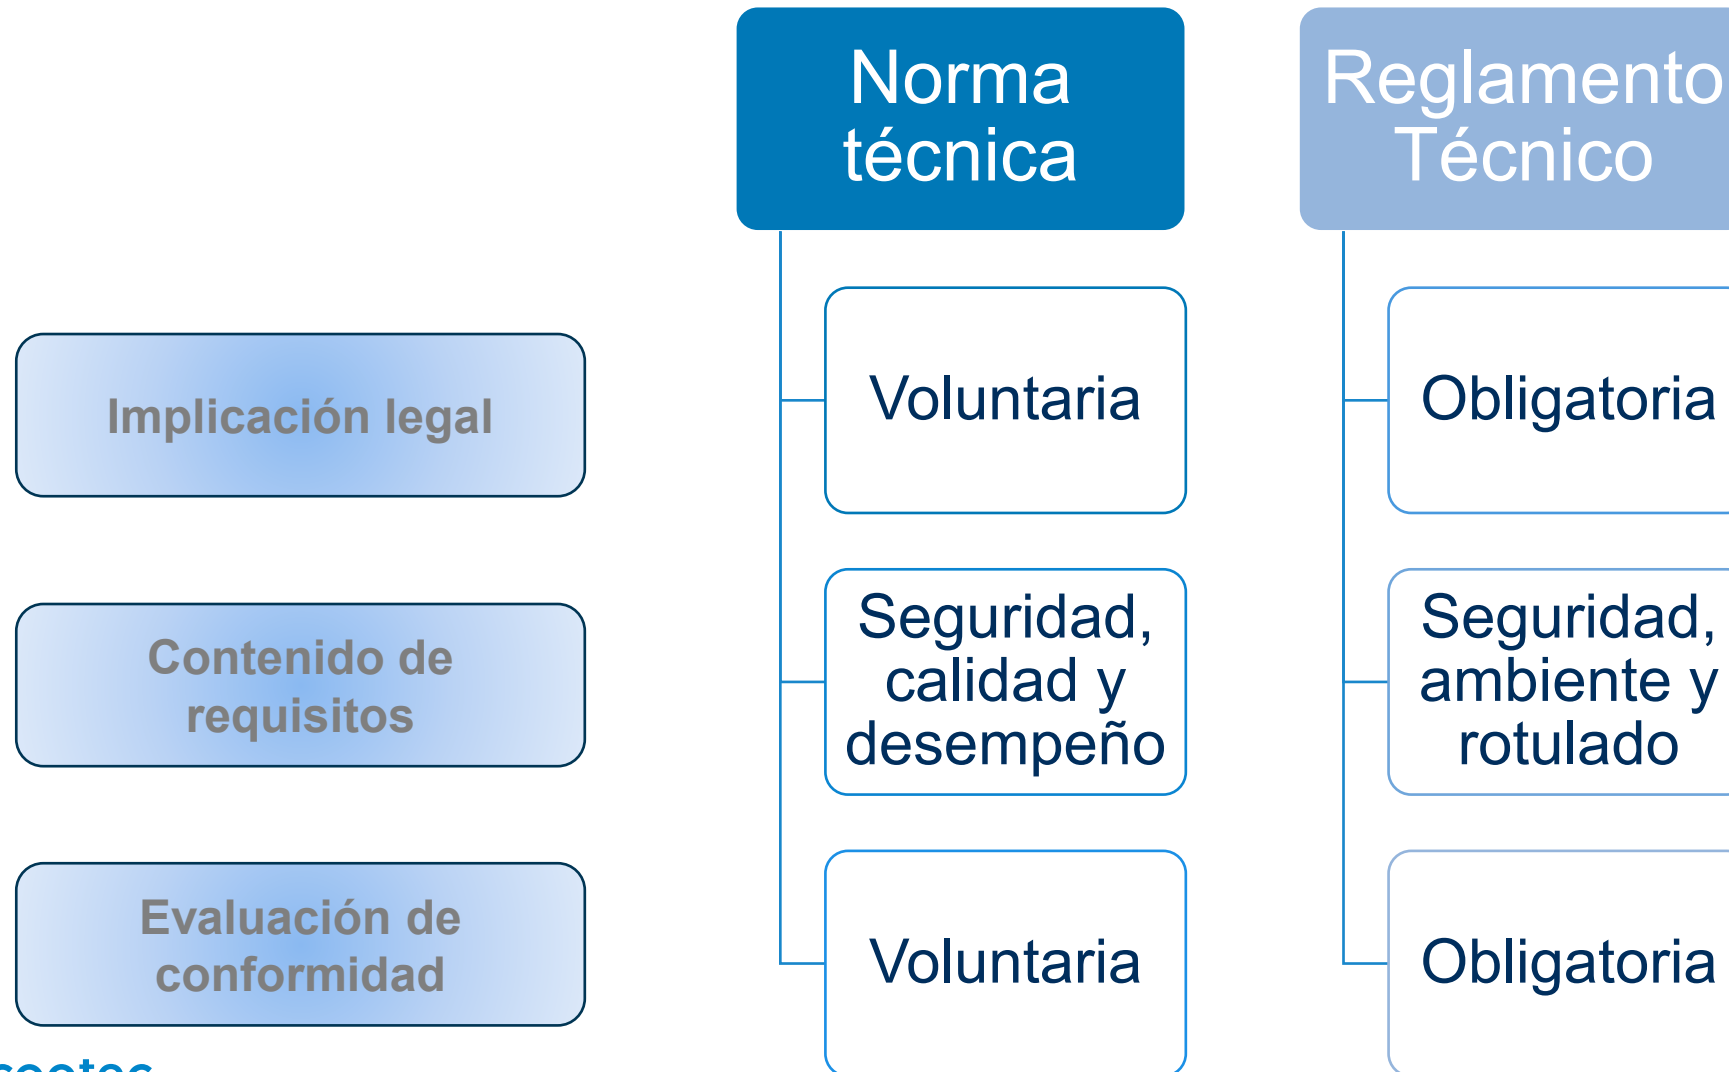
Norma técnica

Reglamento Técnico

Implicación legal

Voluntaria

Obligatoria

Contenido de requisitos

Seguridad, calidad y desempeño

Seguridad, ambiente y rotulado

Evaluación de conformidad

Voluntaria

Obligatoria

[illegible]